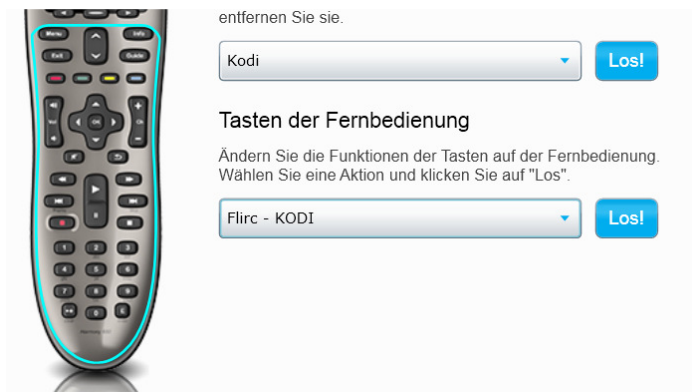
Menu
Info
Exit
Guide
OK
entfernen Sie sie.

Kodi

Los!

Tasten der Fernbedienung

Ändern Sie die Funktionen der Tasten auf der Fernbedienung. Wählen Sie eine Aktion und klicken Sie auf "Los".

Flirc - KODI

Los!